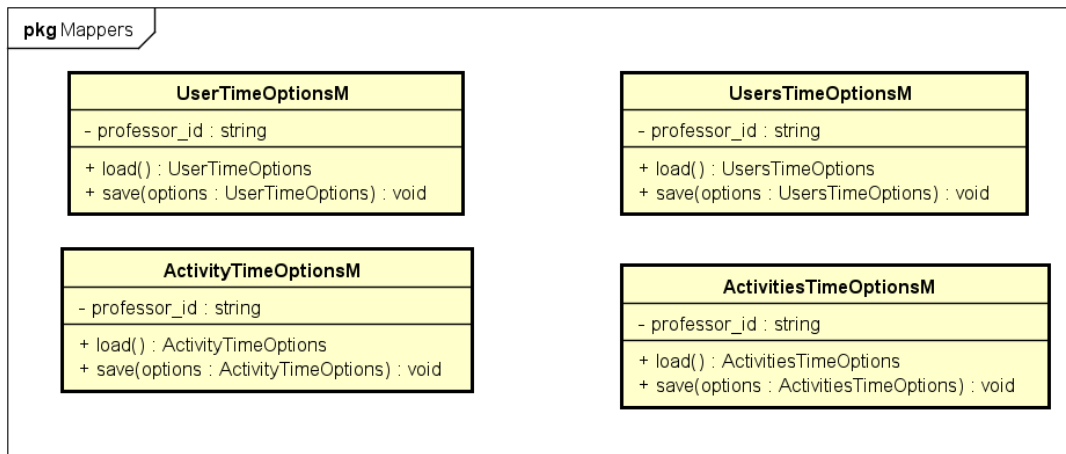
pkg Mappers

UserTimeOptionsM
- professor_id : string
+ load() : UserTimeOptions
+ save(options : UserTimeOptions) : void

UsersTimeOptionsM
- professor_id : string
+ load() : UsersTimeOptions
+ save(options : UsersTimeOptions) : void

ActivityTimeOptionsM
- professor_id : string
+ load() : ActivityTimeOptions
+ save(options : ActivityTimeOptions) : void

ActivitiesTimeOptionsM
- professor_id : string
+ load() : ActivitiesTimeOptions
+ save(options : ActivitiesTimeOptions) : void